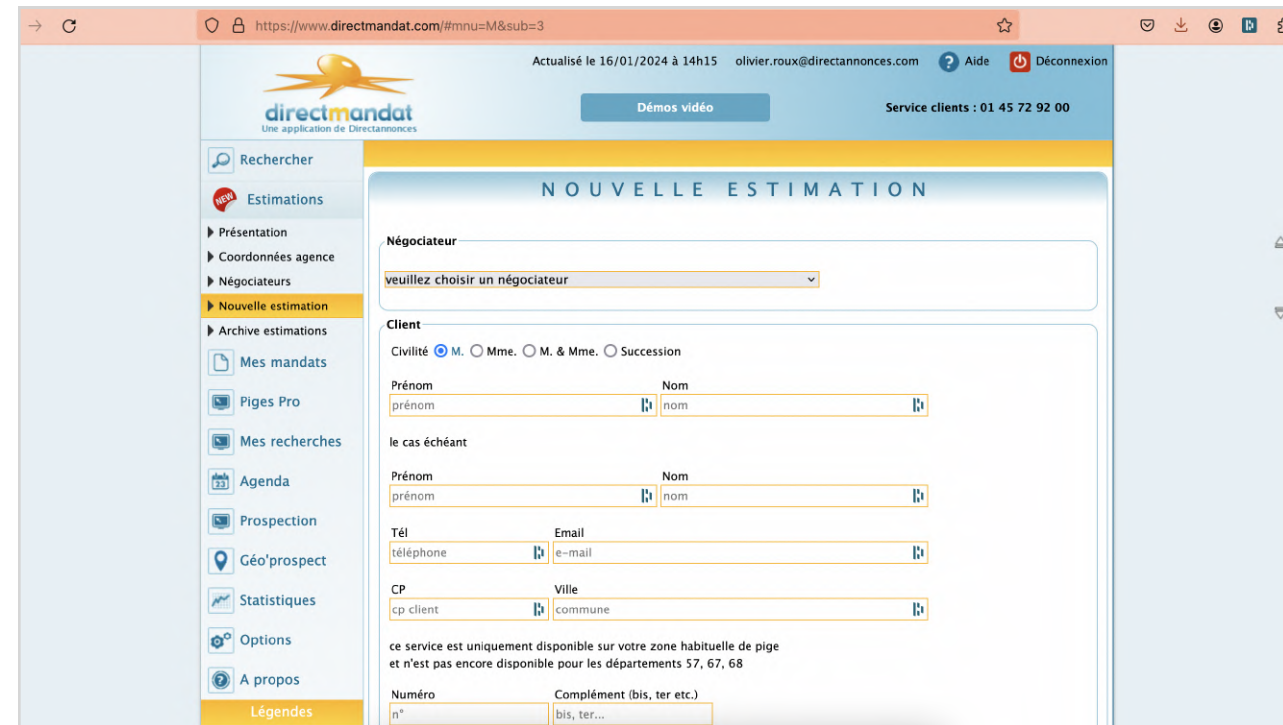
https://www.directmandat.com/#mnu=M&sub=3

directmandat
Une application de Directannonces

Actualisé le 16/01/2024 à 14h15 olivier.roux@directannonces.com Aide Déconnexion

Démos vidéo

Service clients : 01 45 72 92 00

Rechercher

NEW Estimations

Présentation
Coordonnées agence
Négociateurs
Nouvelle estimation
Archive estimations

Mes mandats
Piges Pro
Mes recherches
23 Agenda
Prospection
Géo'prospect
Statistiques
Options
A propos
Légendes

NOUVELLE ESTIMATION

Négociateur

veuillez choisir un négociateur

Client

Civilité M. Mme. M. & Mme. Succession

Prénom
prénom

Nom
nom

le cas échéant

Prénom
prénom

Nom
nom

Tél
téléphone

Email
e-mail

CP
cp client

Ville
commune

ce service est uniquement disponible sur votre zone habituelle de pige
et n'est pas encore disponible pour les départements 57, 67, 68

Numéro
n°

Complément (bis, ter etc.)
bis, ter...